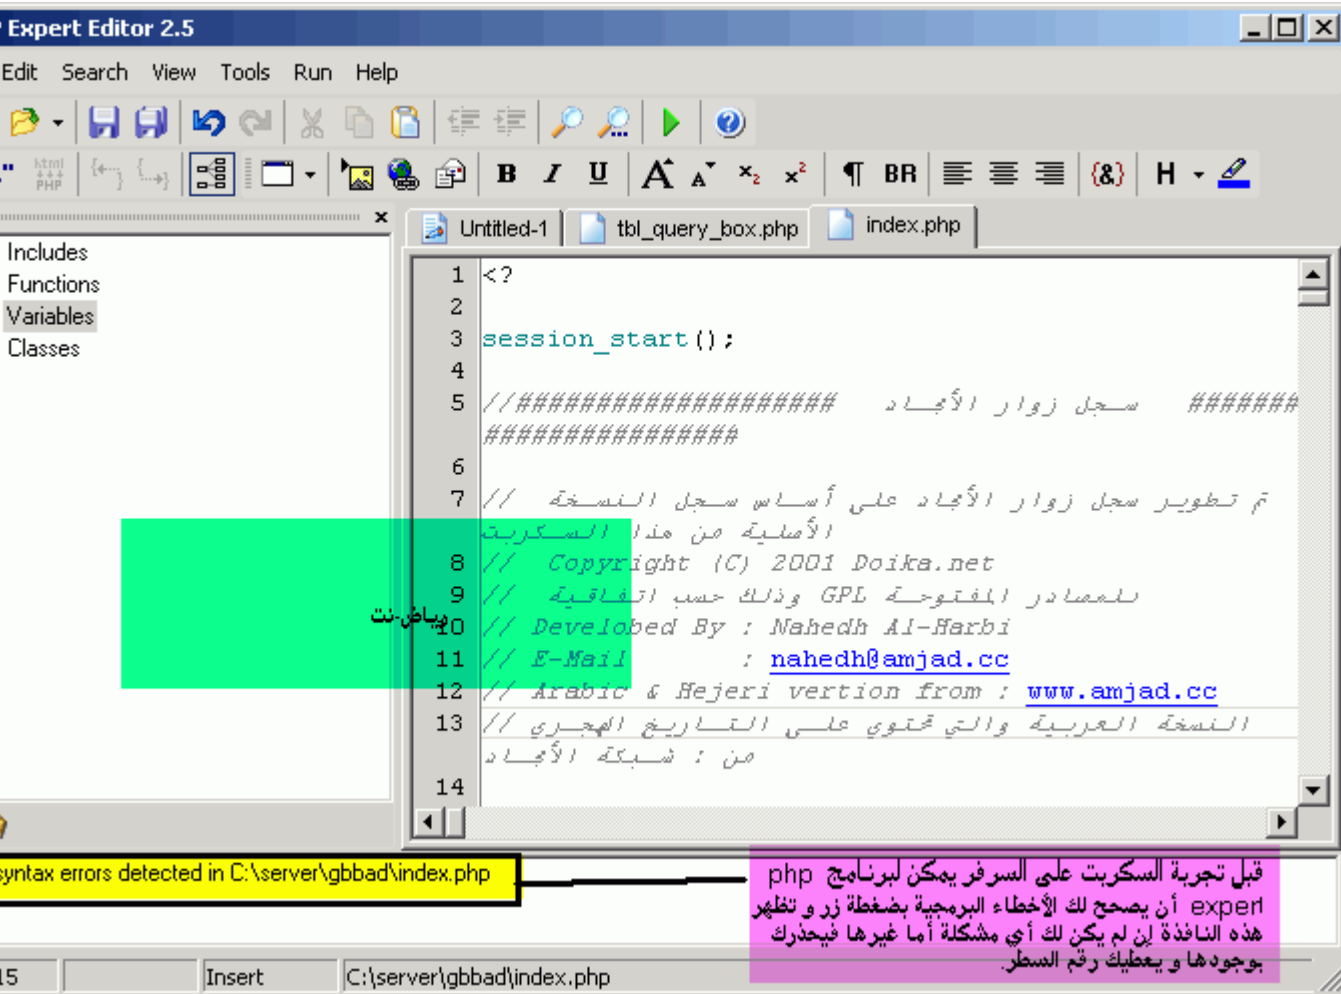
Expert Editor 2.5

Edit Search View Tools Run Help

B I U BR H

Includes
Functions
Variables
Classes

Untitled-1 | tbl_query_box.php | index.php

1 <?
2
3 session_start();
4
5 //#################### سجل زوار الأمجاد ######
################
6
7 // تم تطوير سجل زوار الأمجاد على أساس سجل النسخة الأصلية من هذا السكربت
8 // Copyright (C) 2001 Doika.net
9 // للمصادر المفتوحة GPL وذلك حسب اتفاقية
10 // Developed By : Nahedh Al-Harbi
11 // E-Mail : nahedh@amjad.cc
12 // Arabic & Hejeri vertion from : www.amjad.cc
13 // النسخة العربية والتي تحتوي على التاريخ الهجري من : شبكة الأمجاد
14

رياض-نت

syntax errors detected in C:\server\gbbad\index.php

قبل تجربة السكربت على السرفر يمكن لبرنامج php expert أن يصحح لك الأخطاء البرمجية بضغطة زر و تظهر هذه النافذة إن لم يكن لك أي مشكلة أما غيرها فيحذرك بوجودها و يعطيك رقم السطر

15 | Insert | C:\server\gbbad\index.php